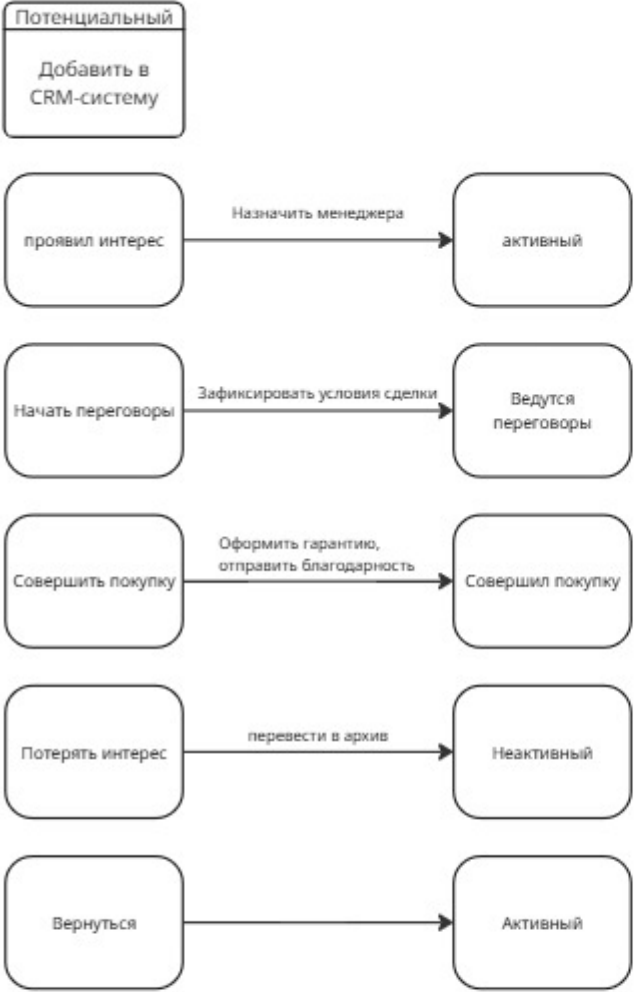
Потенциальный

Добавить в CRM-систему

проявил интерес

Назначить менеджера

активный

Начать переговоры

Зафиксировать условия сделки

Ведутся переговоры

Совершить покупку

Оформить гарантию, отправить благодарность

Совершил покупку

Потерять интерес

перевести в архив

Неактивный

Вернуться

Активный